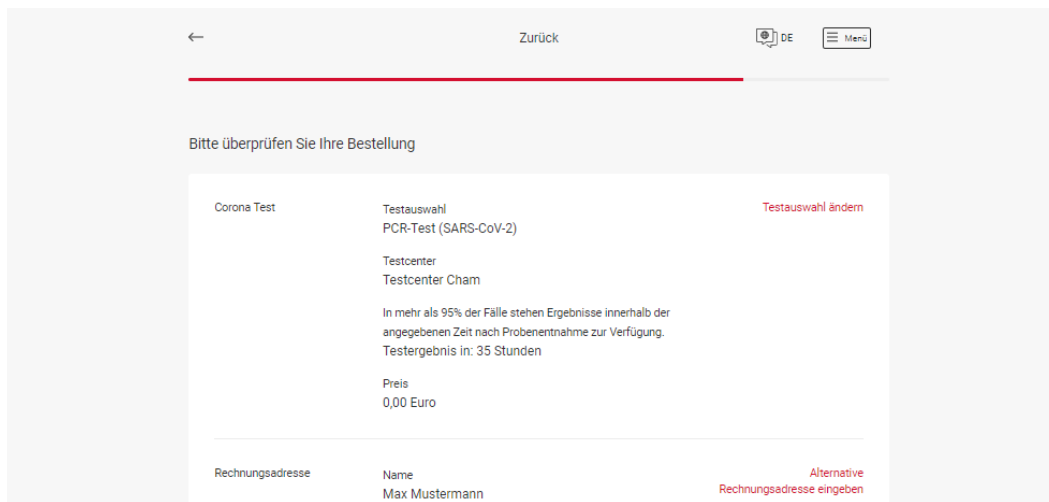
←

Zurück

DE

Menü

Bitte überprüfen Sie Ihre Bestellung

Corona Test

Testauswahl
PCR-Test (SARS-CoV-2)

Testauswahl ändern

Testcenter
Testcenter Cham

In mehr als 95% der Fälle stehen Ergebnisse innerhalb der angegebenen Zeit nach Probenentnahme zur Verfügung.
Testergebnis in: 35 Stunden

Preis
0,00 Euro

Rechnungsadresse

Name
Max Mustermann

Alternative
Rechnungsadresse eingeben